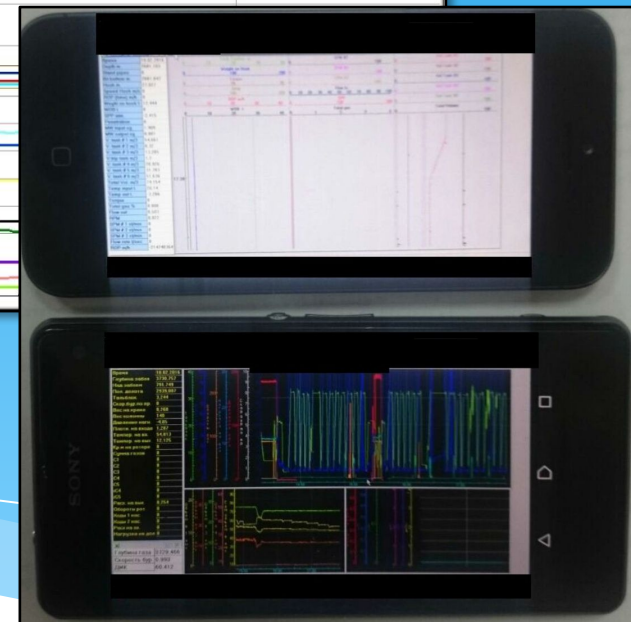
SONY

Время
Глубина забоя
Над забоем
Пол. долота
Тальблок
Скор.бур.по пр
Вес на крюке
Вес колонны
Давление манн
Уровень
Расх. на вых.
Обороты рот.
Ходы 1 нас
Ходы 2 нас
Расх.на вх.
Нагрузка на рот.
Глубина газа
Скорость бур
Сдвиг

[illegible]